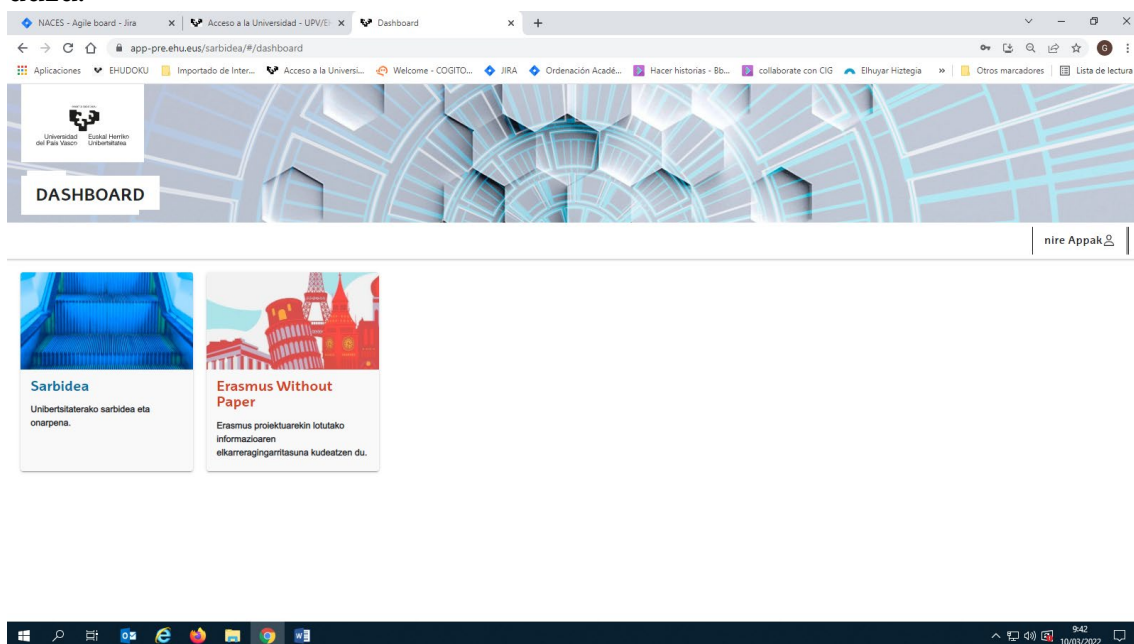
NACES - Agile board - Jira
Acceso a la Universidad - UPV/EHU
Dashboard
app-pre.ehu.eus/sarbidea/#/dashboard
Aplicaciones EHUDOKU Importado de Inter... Acceso a la Universi... Welcome - COGITO... JIRA Ordenación Acadé... Hacer historias - Bb... collaborate con CIG Elhuyar Hiztegia » Otros marcadores Lista de lectura

Universidad del País Vasco Euskal Herriko Unibertsitatea

DASHBOARD

nire Appak

Sarbidea
Unibertsitaterako sarbidea eta onarpena.

Erasmus Without Paper
Erasmus proiektuarekin lotutako informazioaren elkarreragingarritasuna kudeatzen du.

9:42
10/03/2022